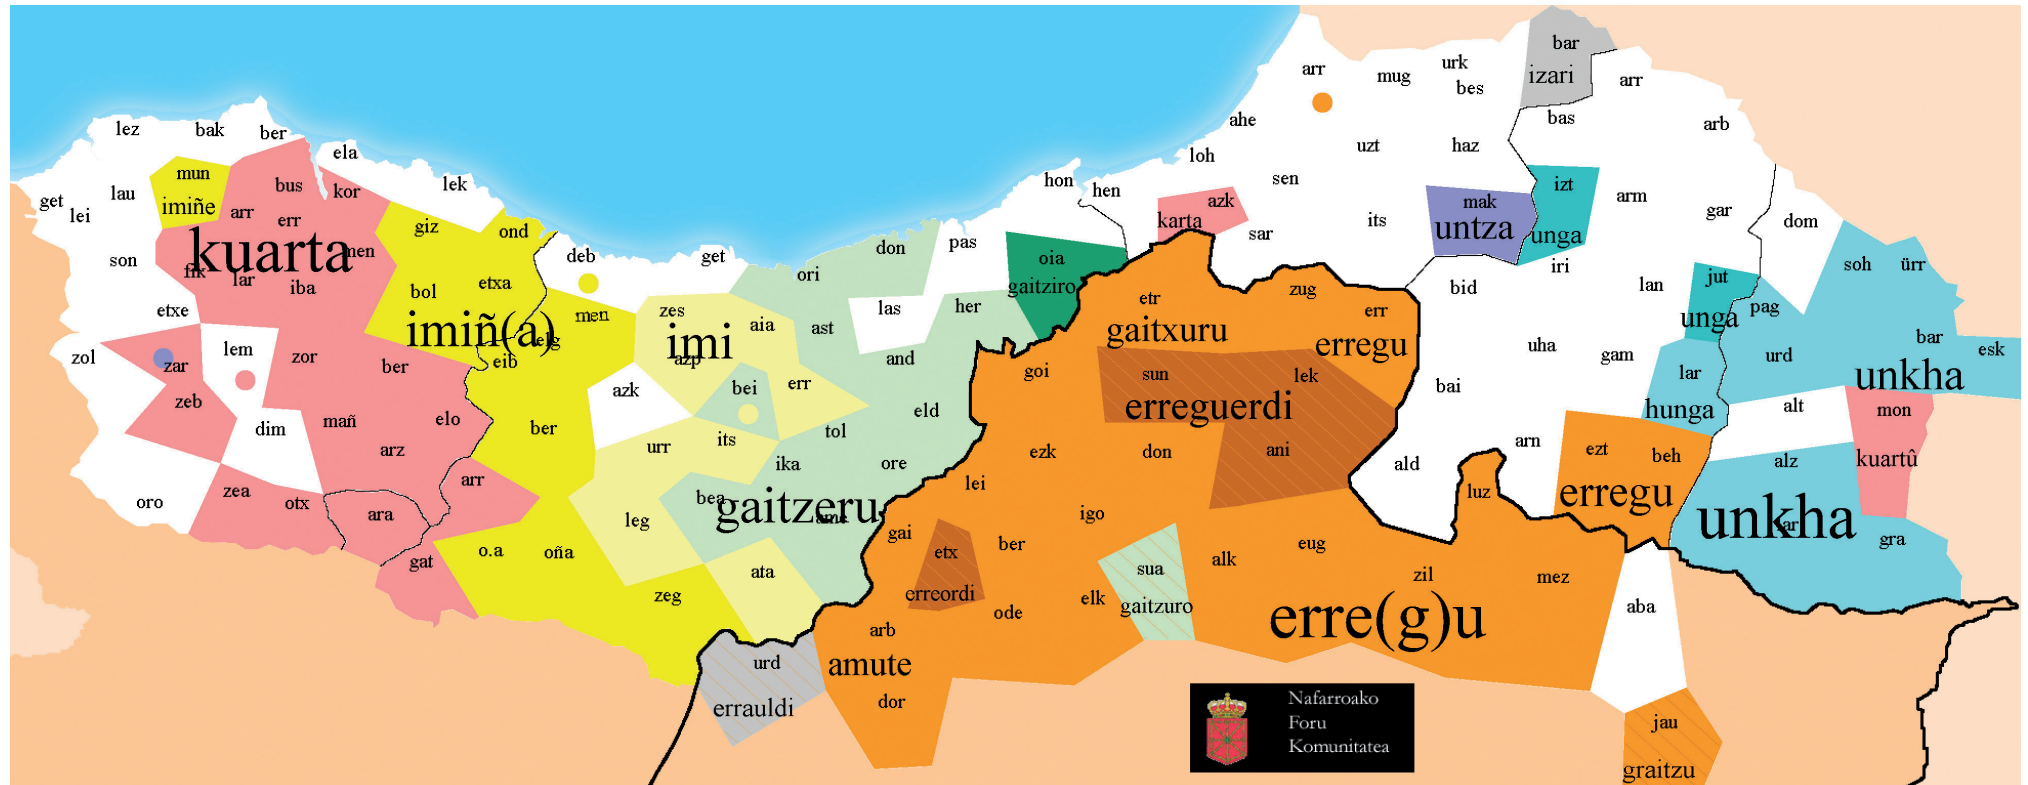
lez bak ber ela lek get lei lau mun imiñe bus kor arr err kuarta men giz ond son fik lar iba bol etxa deb get don pas oia gaitziro karta azk hen hon loh ahe arr mug urk bes bar izari arr bas arb uzt haz sen sar its mak untza izt unga iri arm gar dom

etxe zol zar lem zor ber imiñ(a) men eib elg zes imi azp aia ast ori las her etr zug err gaitxuru erregu bid lan jut unga pag soh ürr bar urd esk unkha

zeb dim mañ elo ber azk bei err and goi sun lek erreguerdi uha gam lar hunga alt mon bai

arz its tol eld ani ald arn ezt beh erregu alz kuartû

oro zea otx ara arr urr ika ore ezk don lei luz unkha gra

gat o.a oña leg bea gaitzeru ame gai etx ber igo eug erreordi sua alk zil mez

zeg ata ode elk gaitzuro erre(g)u aba

urd arb amute erraulde dor Nafarroako Foru Komunitatea jau graitzu